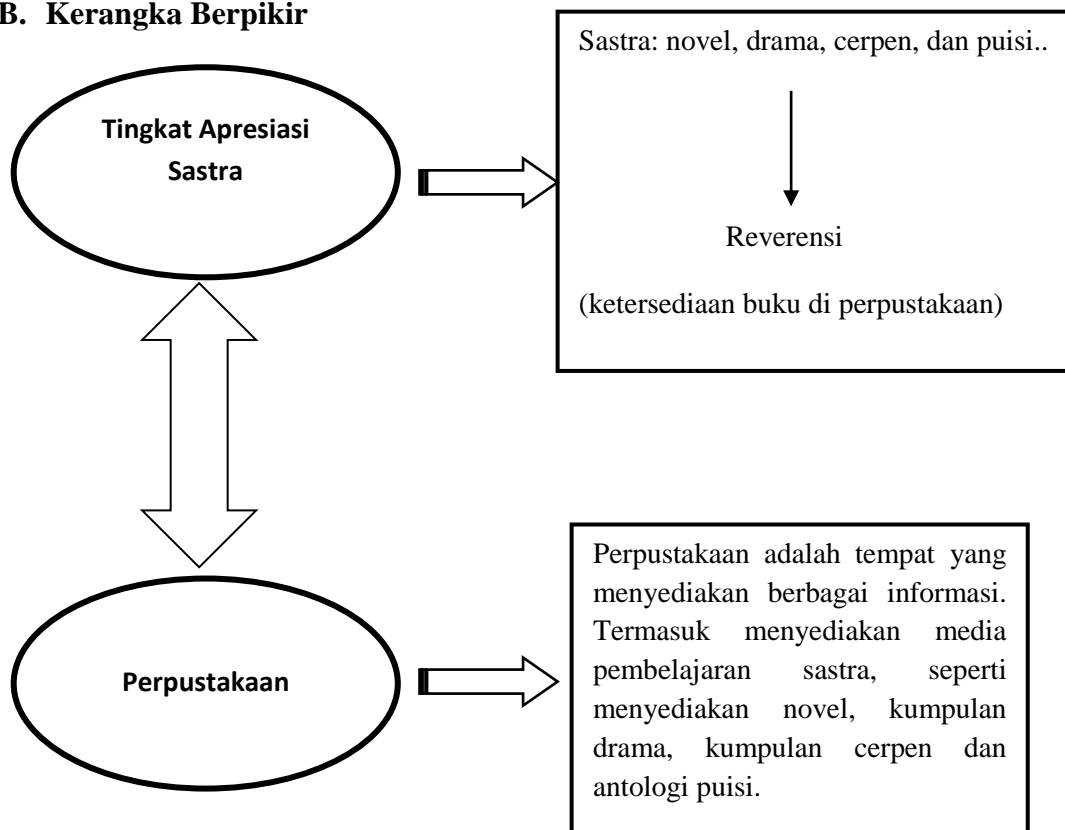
B. Kerangka Berpikir

Tingkat Apresiasi Sastra

Sastra: novel, drama, cerpen, dan puisi..

Reverensi

(ketersediaan buku di perpustakaan)

Perpustakaan

Perpustakaan adalah tempat yang menyediakan berbagai informasi. Termasuk menyediakan media pembelajaran sastra, seperti menyediakan novel, kumpulan drama, kumpulan cerpen dan antologi puisi.